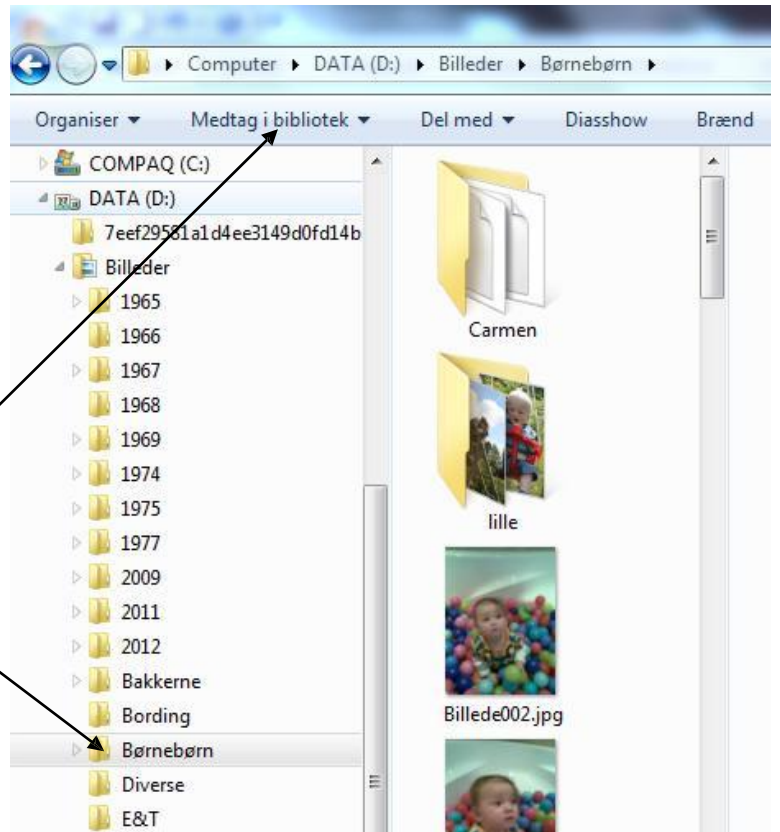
▸ Computer ▸ DATA (D:) ▸ Billeder ▸ Børnebørn ▸

Organiser ▾ Medtag i bibliotek ▾ Del med ▾ Diasshow Brænd

COMPAQ (C:)
DATA (D:)
7eef29581a1d4ee3149d0fd14b
Billeder
1965
1966
1967
1968
1969
1974
1975
1977
2009
2011
2012
Bakkerne
Bording
Børnebørn
Diverse
E&T

Carmen
lille
Billede002.jpg